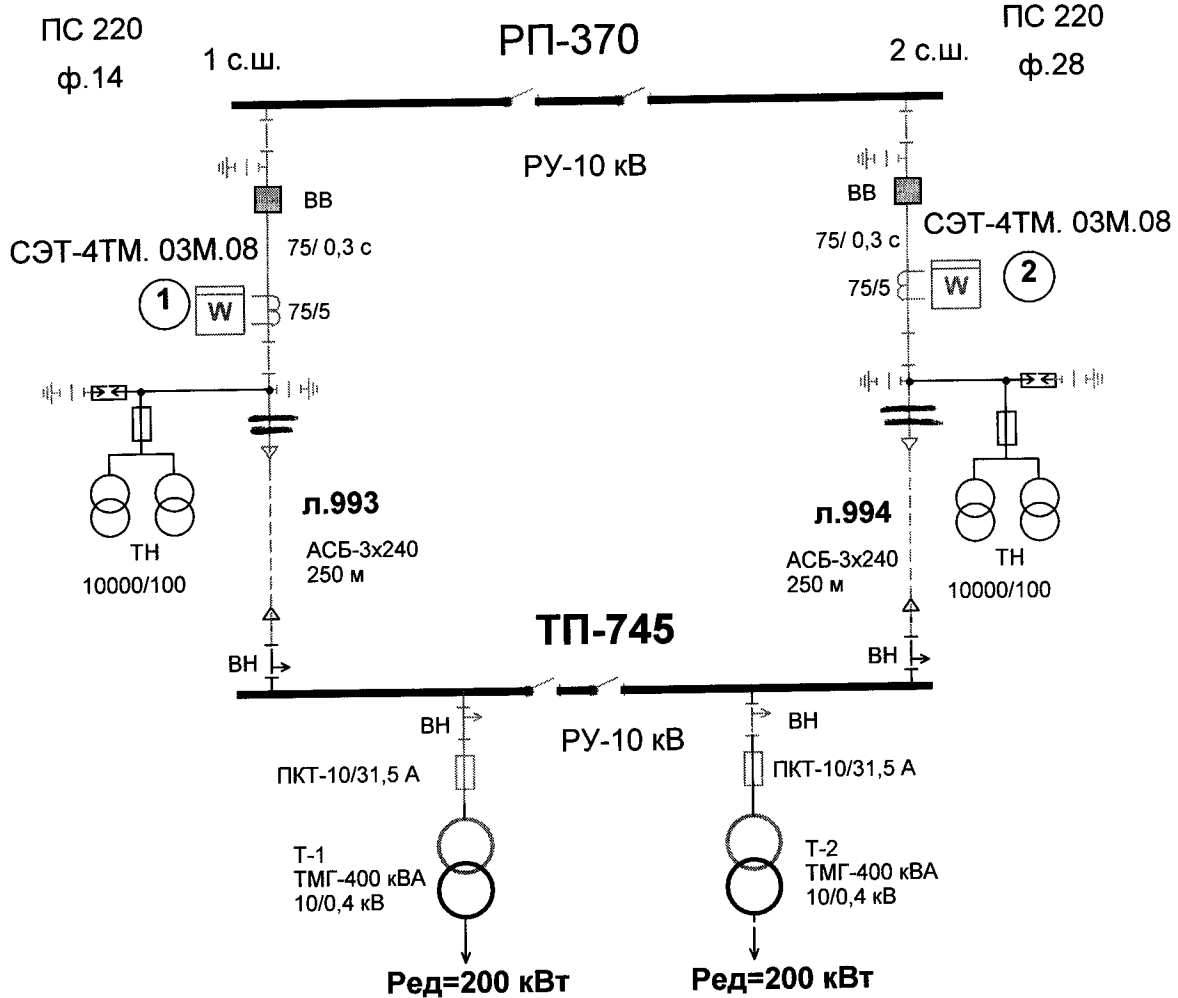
ПС 220
ф.14

1 с.ш.

РП-370

2 с.ш.

ПС 220
ф.28

РУ-10 кВ

ВВ

ВВ

СЭТ-4ТМ. 03М.08

75/ 0,3 с

75/ 0,3 с

СЭТ-4ТМ. 03М.08

1

W

75/5

75/5

W

2

л.993

АСБ-3х240
250 м

ТН
10000/100

л.994

АСБ-3х240
250 м

ТН
10000/100

ТП-745

ВН

ВН

ВН

ВН

РУ-10 кВ

ПКТ-10/31,5 А

ПКТ-10/31,5 А

Т-1
ТМГ-400 кВА
10/0,4 кВ

Т-2
ТМГ-400 кВА
10/0,4 кВ

Рed=200 кВт

Рed=200 кВт